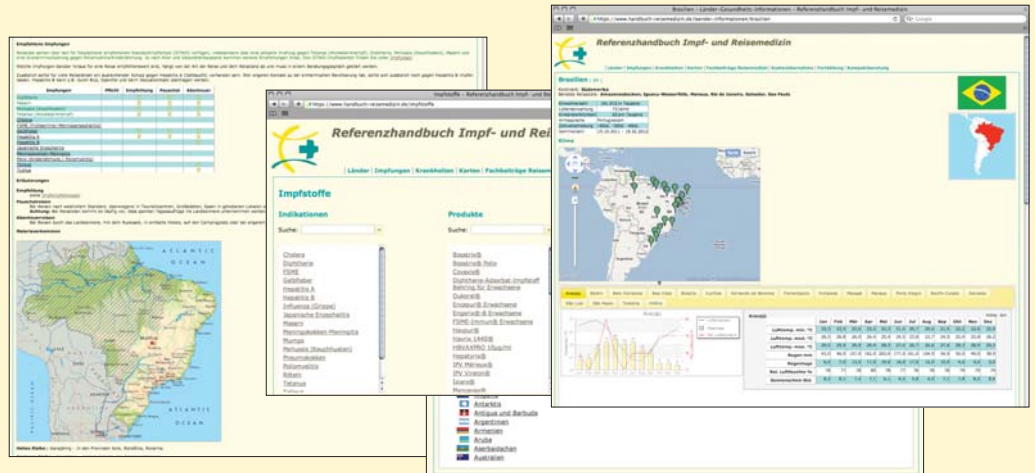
Impfstoffe – Referenzhandbuch Impf- und Rei

https://www.handbuch-reisemedizin.de/impfstoffe

Referenzhandbuch Impf- und Rei

Länder | Impfungen | Krankheiten | Karten | Fachbeiträge Reisem

Impfstoffe

Indikationen

Suche:

Cholera
Diphtherie
FSME
Gelbfieber
Hepatitis A
Hepatitis B
Influenza (Grippe)
Japanische Enzephalitis
Masern
Meningokokken-Meningitis
Mumps
Pertussis (Keuchhusten)
Pneumokokken
Poliomyelitis
Röteln
Tetanus

Produkte

Suche:

Boostrix®
Boostrix® Polio
Covaxis®
Diphtherie-Adsorbat-Impfstoff Behring für Erwachsene
Dukoral®
Encepur® Erwachsene
Engerix®-B Erwachsene
FSME-Immun® Erwachsene
Havrix® 1440
HBVAXPRO 10µg/ml
Hepatyrix®
IPV Mérieux®
IPV Virelon®
Ixiaro®

Antarktis
Antigua und Barbuda
Argentinien
Armenien
Aruba
Aserbaidschan
Australien

Brasilien – Länder-Gesundheits-Informationen – Referenzhandbuch Impf- und Reisemedizin

https://www.handbuch-reisemedizin.de/laender-informationen/brasilien

Google

Referenzhandbuch Impf- und Reisemedizin

Länder | Impfungen | Krankheiten | Karten | Fachbeiträge Reisemedizin | Kontaktübersichten | Fortbildung | Kompaktberatung

Brasilien

Kontinent: Südamerika

Einwohnerzahl
Lebenserwartung
Kindersterblichkeit
Amtssprache: Portugiesisch
Gesamtfläche
Stand

Klima

Juli

Empfohlene Impfungen

Impfungen | Pflicht | Empfehlung | Hauptziel | Abenteuer

Cholera
Masern
Pertussis (Keuchhusten)
Tetanus (Wundstarrkrampf)
Diphtherie
Gelbfieber
Hepatitis A
Hepatitis B
Japanische Enzephalitis
Meningokokken-Meningitis
Polio
Tollwut
Typhus

Erläuterungen

ATLANTIC OCEAN

PACIFIC OCEAN